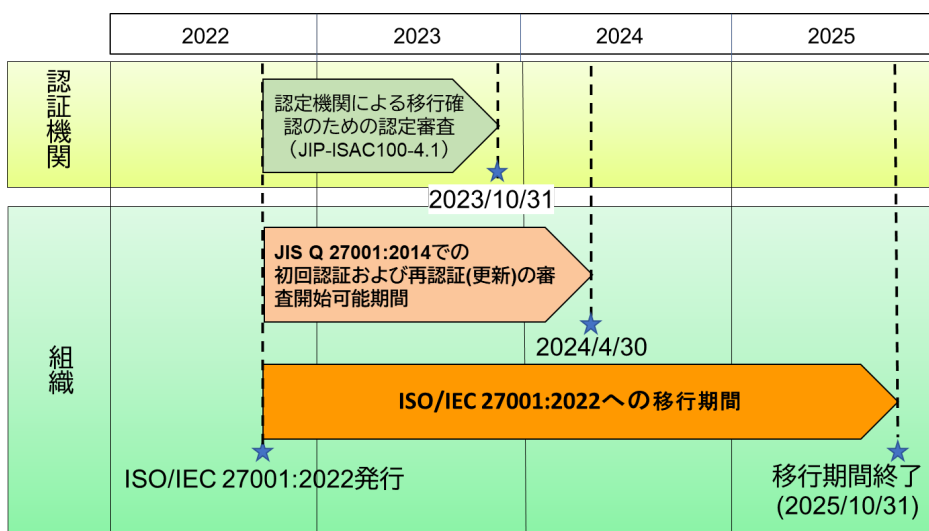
| 2022 | 2023 | 2024 | 2025 |
|---|---|---|---|

認証機関

認定機関による移行確認のための認定審査（JIP-ISAC100-4.1）

2023/10/31

組織

JIS Q 27001:2014での初回認証および再認証(更新)の審査開始可能期間

2024/4/30

ISO/IEC 27001:2022への移行期間

ISO/IEC 27001:2022発行

移行期間終了
(2025/10/31)